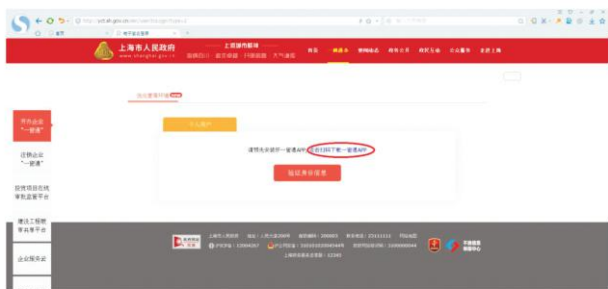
上海市人民政府
www.shanghai.gov.cn

首页 一网通办

开办企业"一窗通"

迁移企业"一窗通"

投资项目在线审批监管平台

建设工程联审共享平台

企业预审

个人用户

请您先安装并一窗通APP 点击扫码下载一窗通APP

刷脸身份登录

上海市人民政府